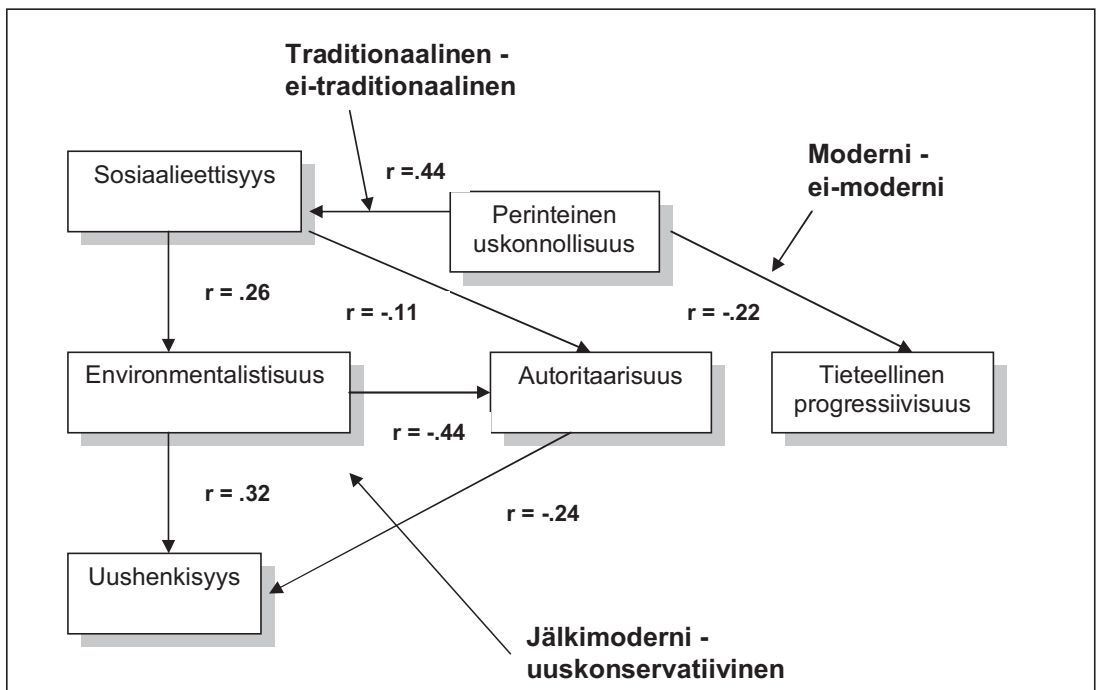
Traditionaalinen - ei-traditionaalinen

Sosiaalieettisyys

r =.44

Moderni - ei-moderni

Perinteinen uskonnollisuus

r = .26

r = -.11

r = -.22

Environmentalistisuus

Autoritaarisuus

Tieteellinen progressiivisuus

r = -.44

r = .32

r = -.24

Uushenkisyys

Jälkimoderni - uuskonservatiivinen